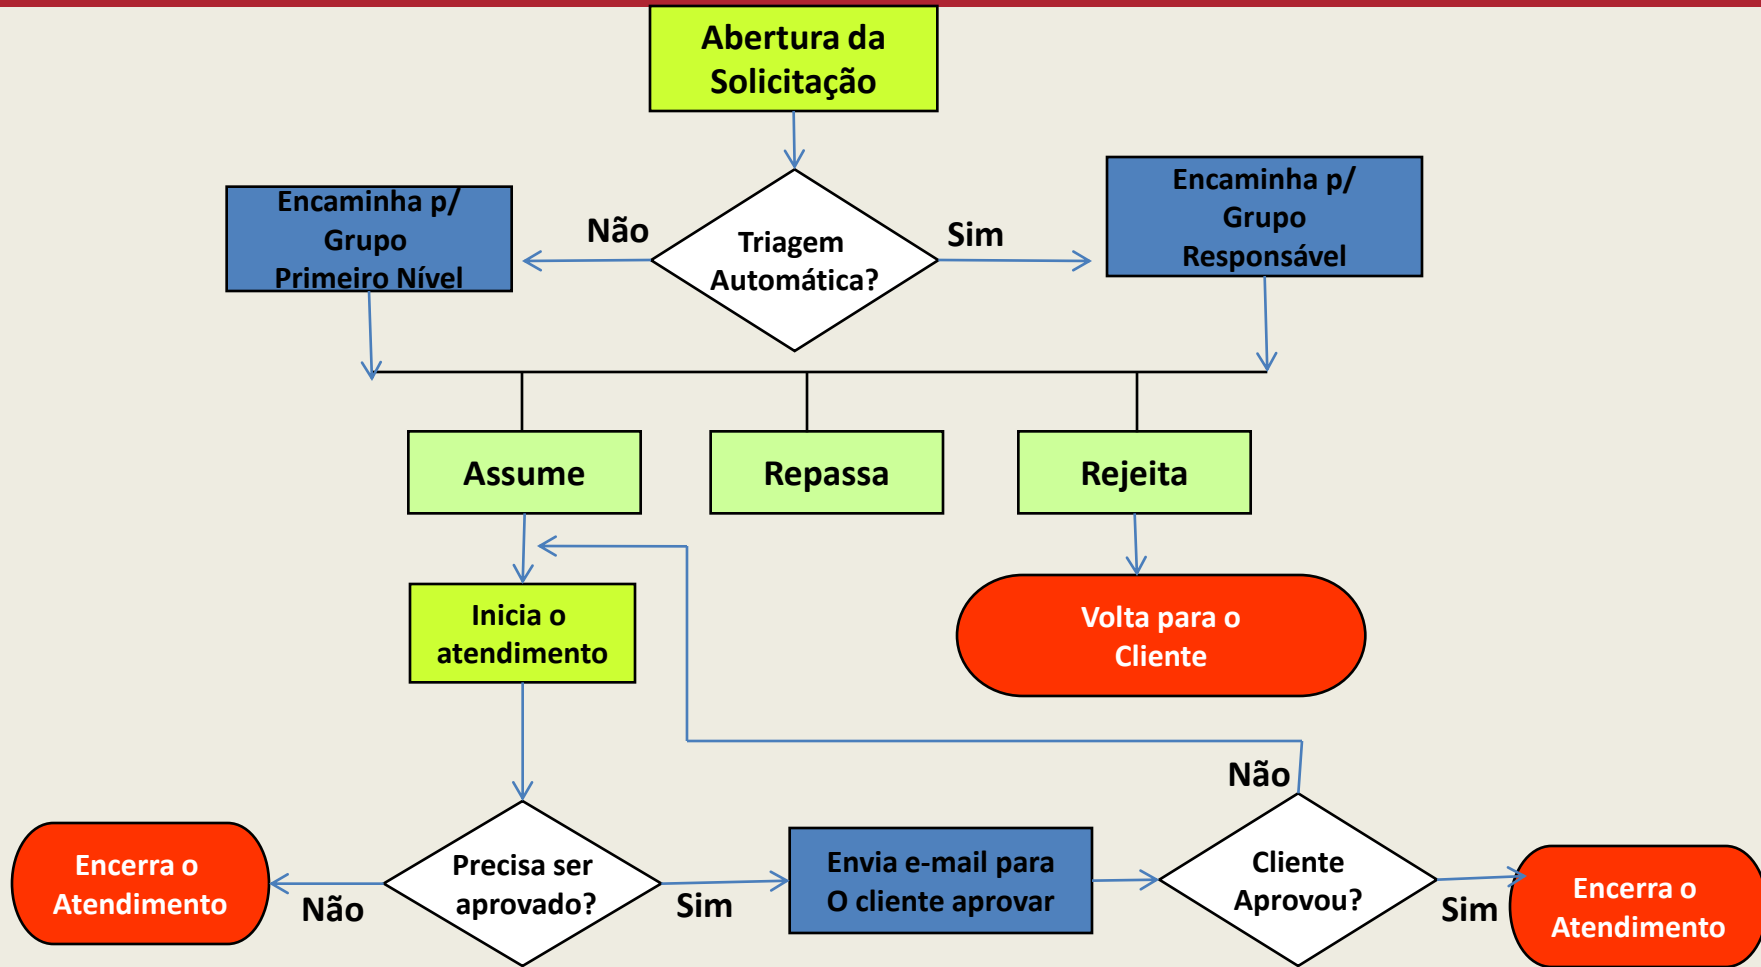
Abertura da Solicitação

Não

Triagem Automática?

Sim

Encaminha p/ Grupo Primeiro Nível

Encaminha p/ Grupo Responsável

Assume

Repassa

Rejeita

Inicia o atendimento

Volta para o Cliente

Não

Encerra o Atendimento

Não

Precisa ser aprovado?

Sim

Envia e-mail para O cliente aprovar

Cliente Aprovou?

Sim

Encerra o Atendimento